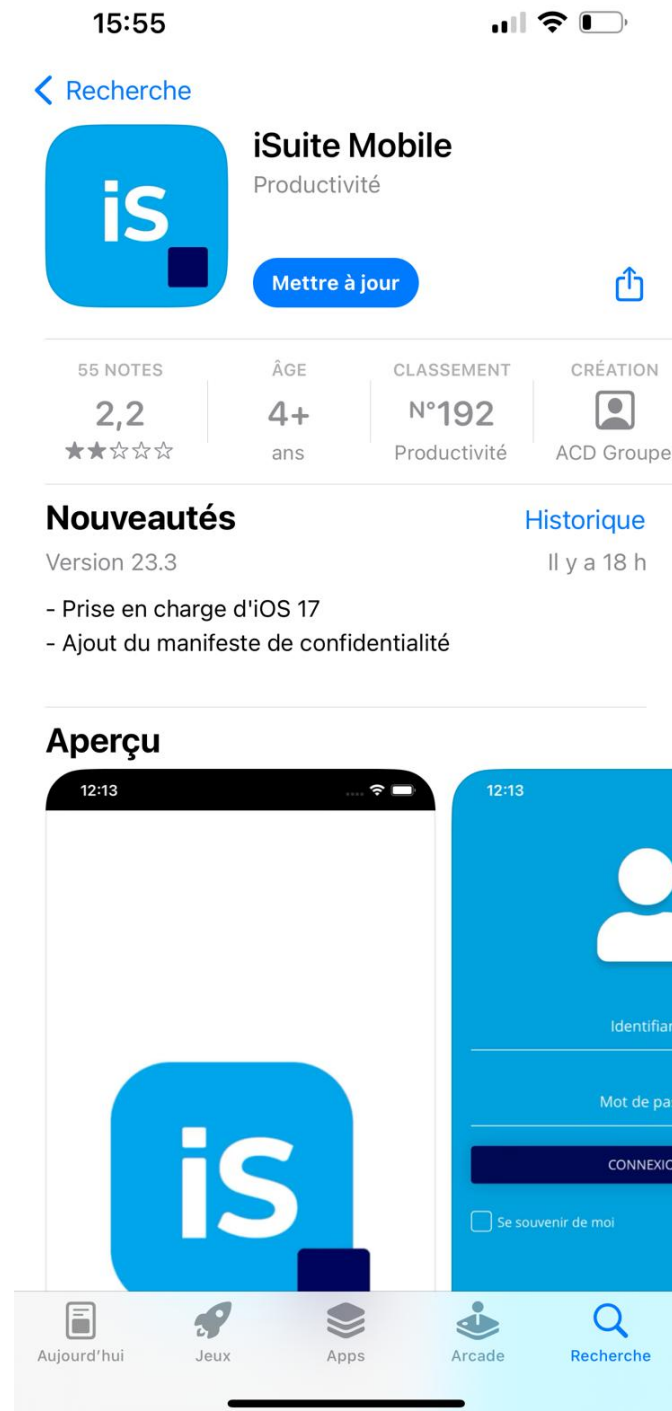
15:55

Recherche

iS

iSuite Mobile
Productivité

Mettre à jour

55 NOTES
2,2

ÂGE
4+
ans

CLASSEMENT
N°192
Productivité

CRÉATION
ACD Groupe

Nouveautés
Historique
Version 23.3
Il y a 18 h

- Prise en charge d'iOS 17
- Ajout du manifeste de confidentialité

Aperçu

12:13

iS

12:13

Identifian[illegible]

Mot de pa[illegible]

CONNEXIO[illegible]

Se souvenir de moi

Aujourd'hui
Jeux
Apps
Arcade
Recherche